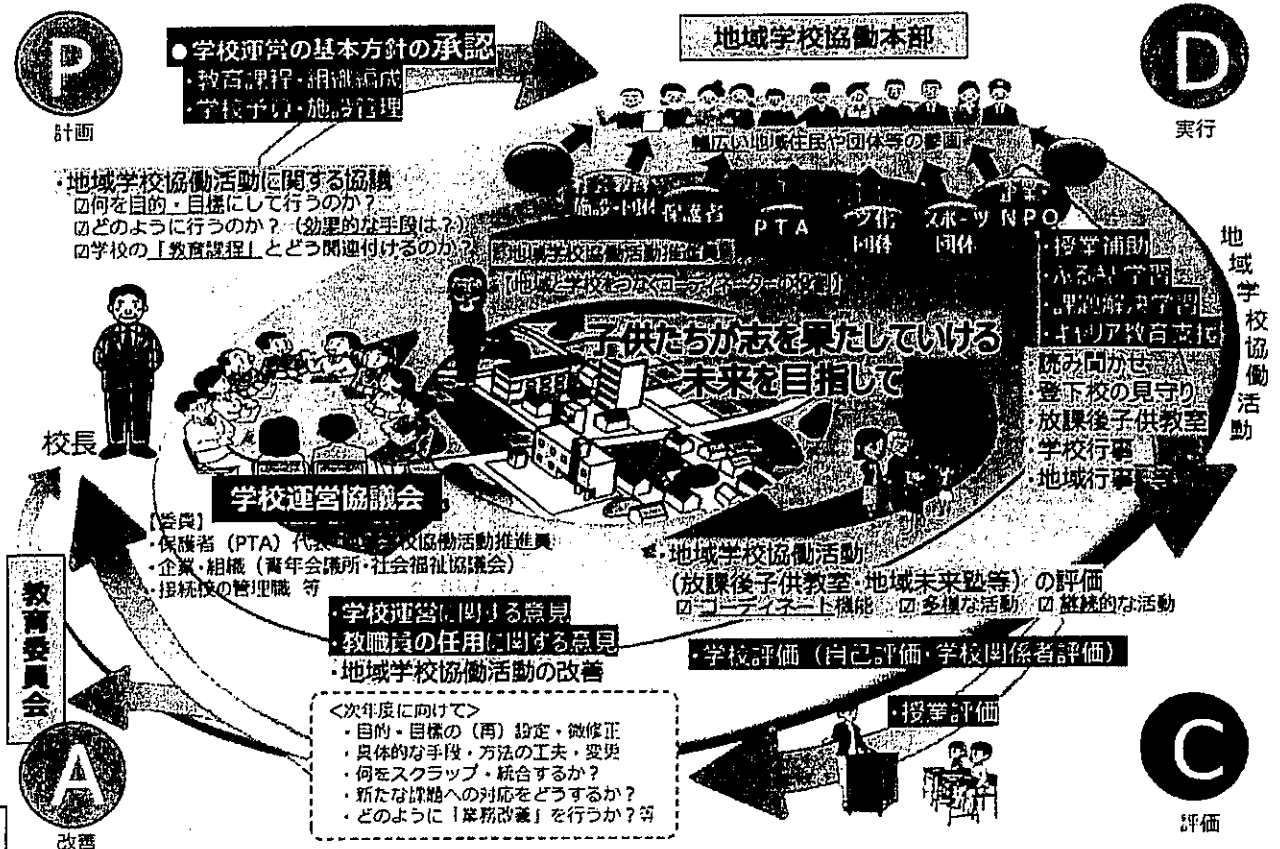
P
計画

●学校運営の基本方針の承認
・教育課程・組織編成
・学校予算・施設管理

地域学校協働本部

D
実行

幅広い地域住民や団体等の参画

・地域学校協働活動に関する協議
☑何を目的・目標にして行うのか？
☑どのように行うのか？（効果的な手段は？）
☑学校の「教育課程」とどう関連付けるのか？

社会教育施設・団体　保護者　PTA　文化団体　スポーツ団体　企業・NPO

地域学校協働活動推進員
「地域と学校をつなぐコーディネーターの役割」

子供たちが志を果たしていける未来を目指して

地域学校協働活動

・授業補助
・ふるさと学習
・課題解決学習
・キャリア教育支援
読み聞かせ
登下校の見守り
放課後子供教室
学校行事
・地域行事 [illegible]

校長

学校運営協議会

【委員】
・保護者（PTA）代表・地域学校協働活動推進員
・企業・組織（青年会議所・社会福祉協議会）
・接続校の管理職　等

教育委員会

・学校運営に関する意見
・教職員の任用に関する意見
・地域学校協働活動の改善

・地域学校協働活動
（放課後子供教室・地域未来塾等）の評価
☑コーディネート機能　☑多様な活動　☑継続的な活動

・学校評価（自己評価・学校関係者評価）

・授業評価

<次年度に向けて>
・目的・目標の（再）設定・微修正
・具体的な手段・方法の工夫・変更
・何をスクラップ・統合するか？
・新たな課題への対応をどうするか？
・どのように「業務改善」を行うか？等

A
改善

C
評価